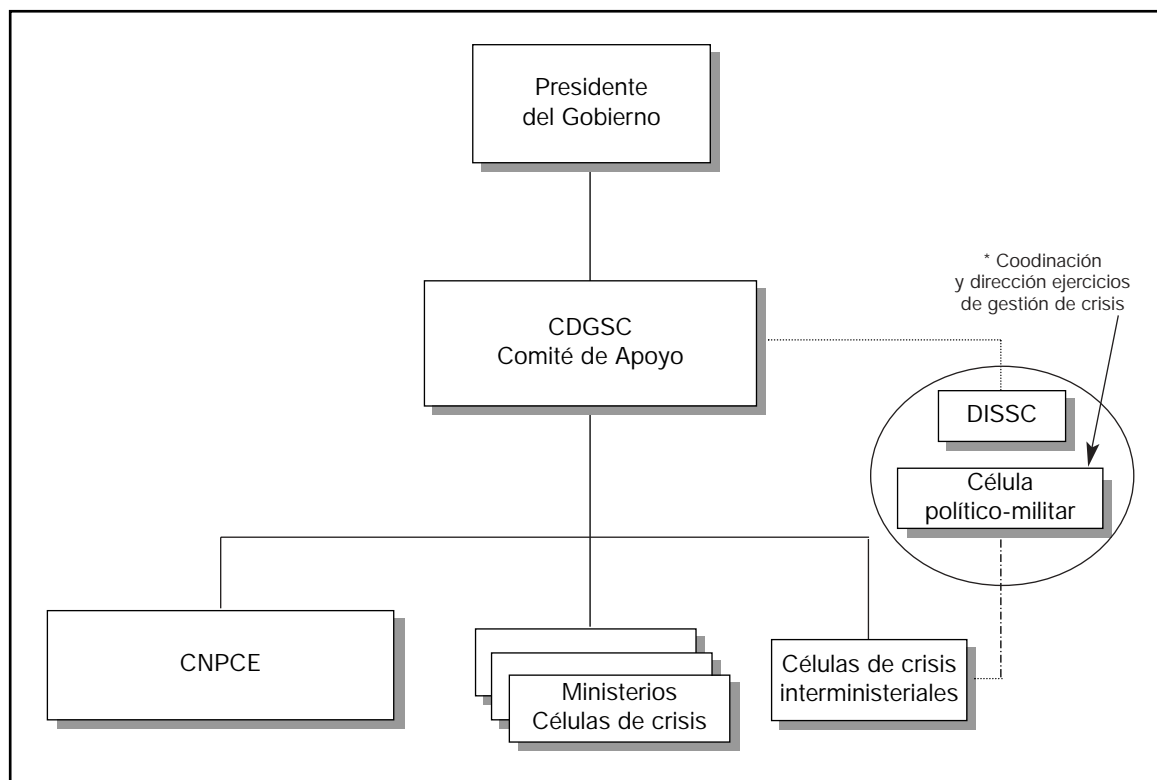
Presidente del Gobierno

* Coodinación y dirección ejercicios de gestión de crisis

CDGSC
Comité de Apoyo

DISSC

Célula político-militar

CNPCE

Ministerios
Células de crisis

Células de crisis interministeriales